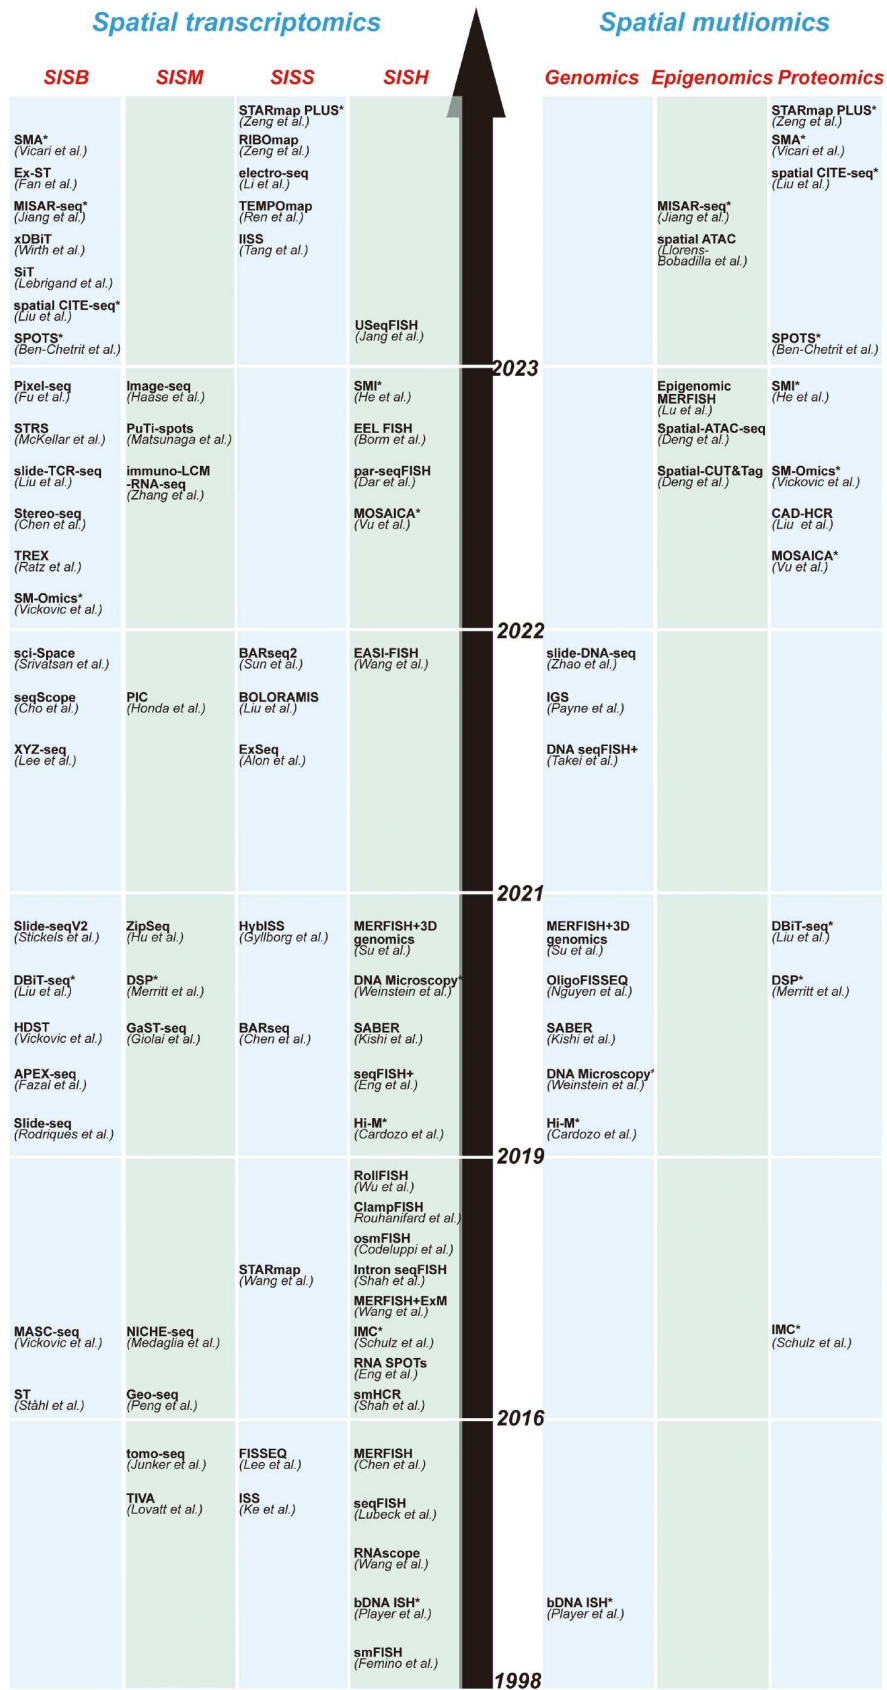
Spatial transcriptomics

Spatial mutliomics

SISB

SISM

SISS

SISH

Genomics

Epigenomics

Proteomics

SMA* (Vicari et al.)
Ex-ST (Fan et al.)
MISAR-seq* (Jiang et al.)
xDBiT (Wirth et al.)
SiT (Lebrigand et al.)
spatial CITE-seq* (Liu et al.)
SPOTS* (Ben-Chetrit et al.)

STARmap PLUS* (Zeng et al.)
RIBOmap (Zeng et al.)
electro-seq (Li et al.)
TEMPOmap (Ren et al.)
IISS (Tang et al.)

USeqFISH (Jang et al.)

MISAR-seq* (Jiang et al.)
spatial ATAC (Llorens-Bobadilla et al.)

STARmap PLUS* (Zeng et al.)
SMA* (Vicari et al.)
spatial CITE-seq* (Liu et al.)
SPOTS* (Ben-Chetrit et al.)

2023

Pixel-seq (Fu et al.)
STRS (McKellar et al.)
slide-TCR-seq (Liu et al.)
Stereo-seq (Chen et al.)
TREX (Ratz et al.)
SM-Omics* (Vickovic et al.)

Image-seq (Haase et al.)
PuTi-spots (Matsunaga et al.)
immuno-LCM -RNA-seq (Zhang et al.)

SMI* (He et al.)
EEL FISH (Borm et al.)
par-seqFISH (Dar et al.)
MOSAICA* (Vu et al.)

Epigenomic MERFISH (Lu et al.)
Spatial-ATAC-seq (Deng et al.)
Spatial-CUT&Tag (Deng et al.)

SMI* (He et al.)
SM-Omics* (Vickovic et al.)
CAD-HCR (Liu et al.)
MOSAICA* (Vu et al.)

2022

sci-Space (Srivatsan et al.)
seqScope (Cho et al.)
XYZ-seq (Lee et al.)

PIC (Honda et al.)

BARseq2 (Sun et al.)
BOLORAMIS (Liu et al.)
ExSeq (Alon et al.)

EASI-FISH (Wang et al.)

slide-DNA-seq (Zhao et al.)
IGS (Payne et al.)
DNA seqFISH+ (Takei et al.)

2021

Slide-seqV2 (Stickels et al.)
DBiT-seq* (Liu et al.)
HDST (Vickovic et al.)
APEX-seq (Fazal et al.)
Slide-seq (Rodriques et al.)

ZipSeq (Hu et al.)
DSP* (Merritt et al.)
GaST-seq (Giolai et al.)

HybISS (Gyllborg et al.)
BARseq (Chen et al.)

MERFISH+3D genomics (Su et al.)
DNA Microscopy* (Weinstein et al.)
SABER (Kishi et al.)
seqFISH+ (Eng et al.)
Hi-M* (Cardozo et al.)

MERFISH+3D genomics (Su et al.)
OligoFISSEQ (Nguyen et al.)
SABER (Kishi et al.)
DNA Microscopy* (Weinstein et al.)
Hi-M* (Cardozo et al.)

DBiT-seq* (Liu et al.)
DSP* (Merritt et al.)

2019

MASC-seq (Vickovic et al.)
ST (Ståhl et al.)

NICHE-seq (Medaglia et al.)
Geo-seq (Peng et al.)

STARmap (Wang et al.)

RollFISH (Wu et al.)
ClampFISH (Rouhanifard et al.)
osmFISH (Codeluppi et al.)
Intron seqFISH (Shah et al.)
MERFISH+ExM (Wang et al.)
IMC* (Schulz et al.)
RNA SPOTs (Eng et al.)
smHCR (Shah et al.)

IMC* (Schulz et al.)

2016

tomo-seq (Junker et al.)
TIVA (Lovatt et al.)

FISSEQ (Lee et al.)
ISS (Ke et al.)

MERFISH (Chen et al.)
seqFISH (Lubeck et al.)
RNAscope (Wang et al.)
bDNA ISH* (Player et al.)
smFISH (Femino et al.)

bDNA ISH* (Player et al.)

1998